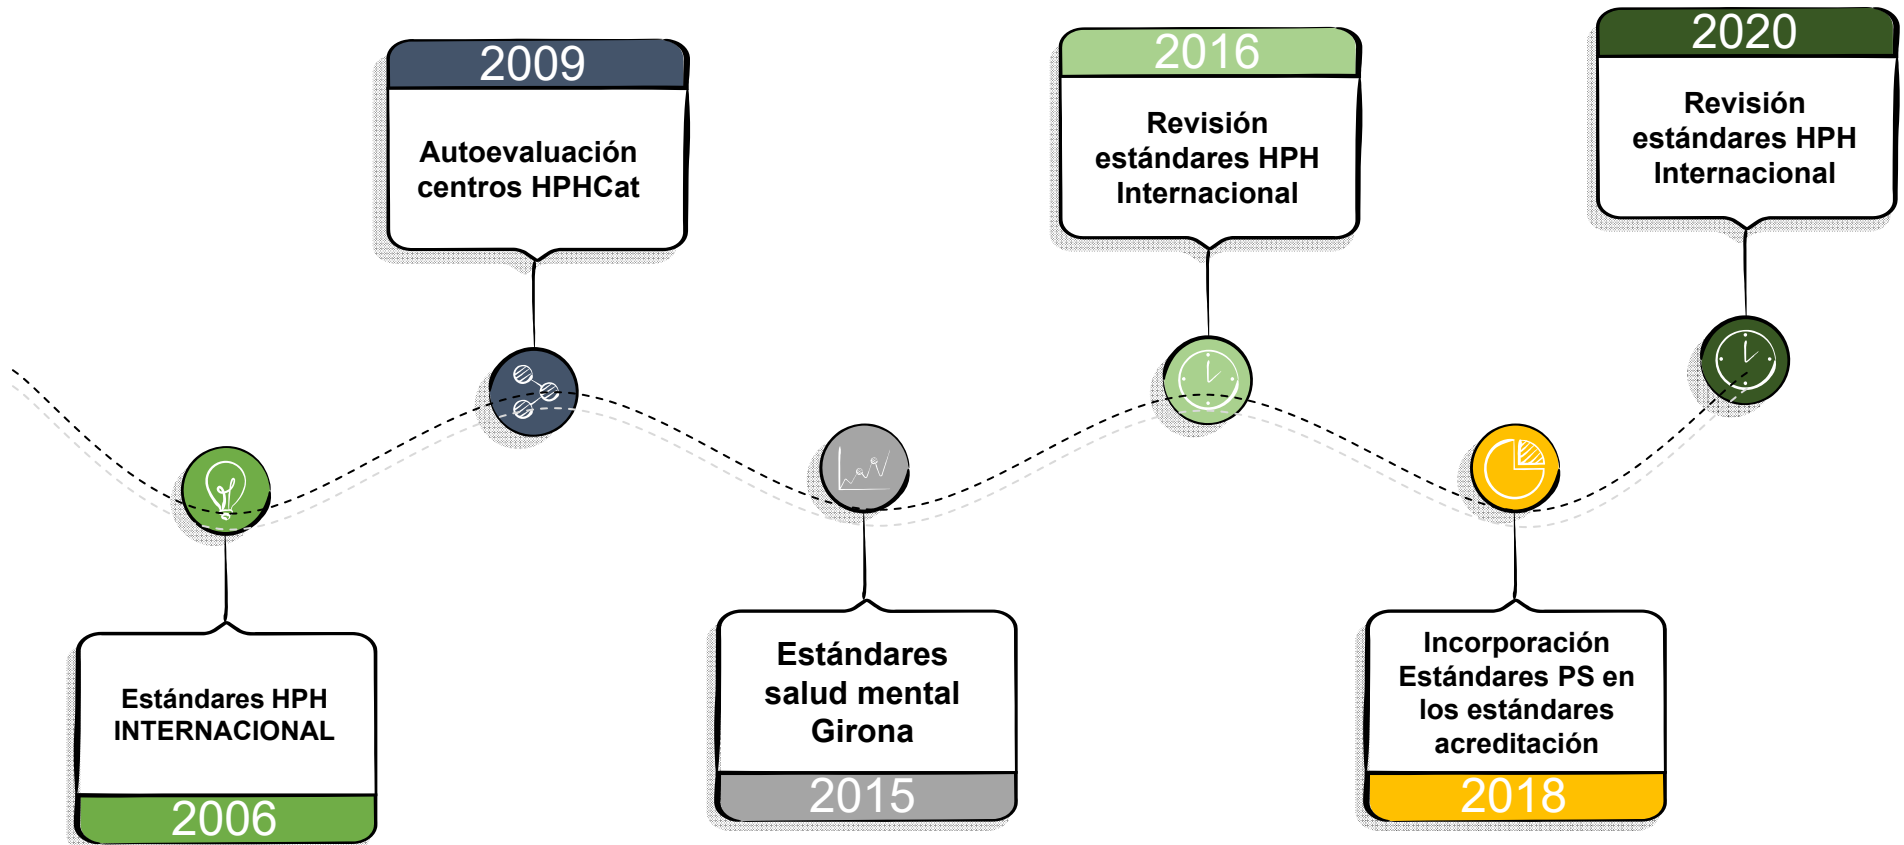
2009

Autoevaluación centros HPHCat

2016

Revisión estándares HPH Internacional

2020

Revisión estándares HPH Internacional

Estándares HPH INTERNACIONAL

2006

Estándares salud mental Girona

2015

Incorporación Estándares PS en los estándares acreditación

2018